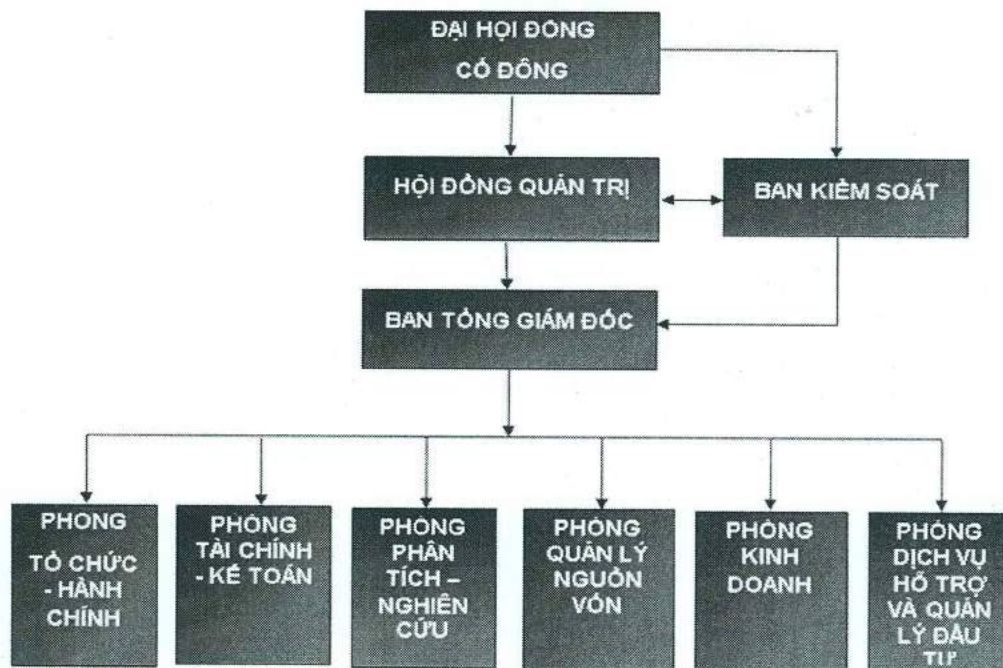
ĐẠI HỘI ĐỒNG CỔ ĐÔNG

HỘI ĐỒNG QUẢN TRỊ

BAN KIỂM SOÁT

BAN TỔNG GIÁM ĐỐC

PHONG TỔ CHỨC - HÀNH CHÍNH

PHÒNG TÀI CHÍNH - KẾ TOÁN

PHÒNG PHÂN TÍCH – NGHIÊN CỨU

PHÒNG QUẢN LÝ NGUỒN VỐN

PHÒNG KINH DOANH

PHÒNG DỊCH VỤ HỖ TRỢ VÀ QUẢN LÝ ĐẦU TƯ